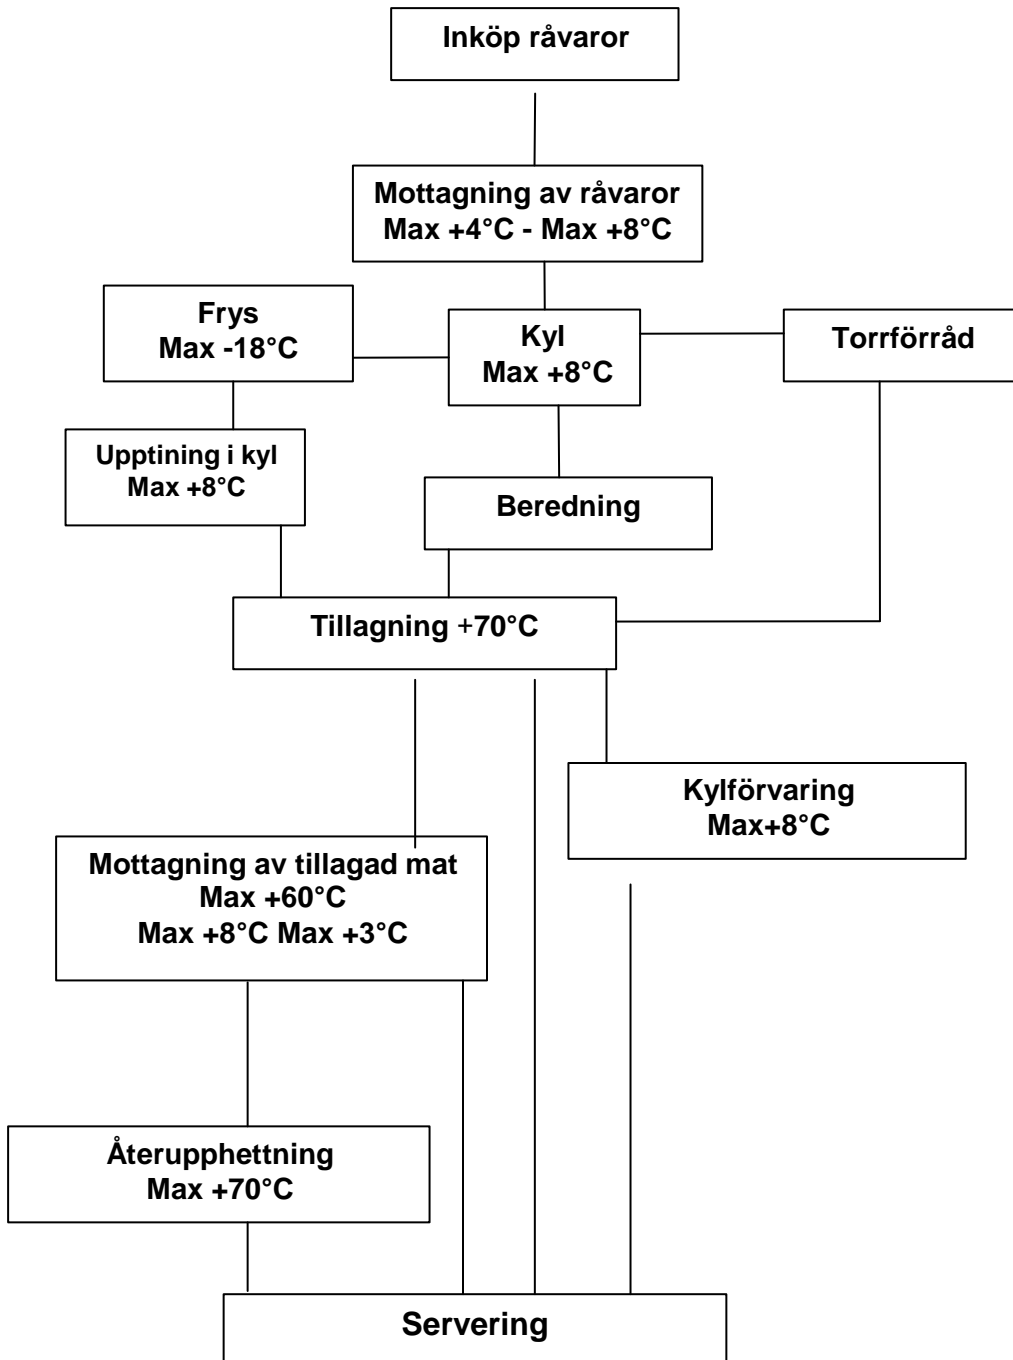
Inköp råvaror

Mottagning av råvaror
Max +4°C - Max +8°C

Frys
Max -18°C

Kyl
Max +8°C

Torrförråd

Upptining i kyl
Max +8°C

Beredning

Tillagning +70°C

Kylförvaring
Max+8°C

Mottagning av tillagad mat
Max +60°C
Max +8°C Max +3°C

Återupphettning
Max +70°C

Servering